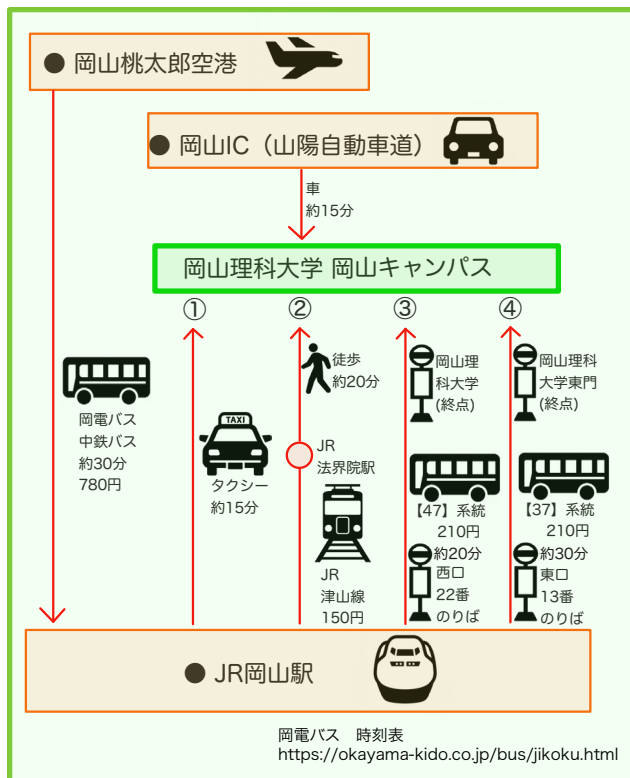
● 岡山桃太郎空港

● 岡山IC（山陽自動車道）

車
約15分

岡山理科大学 岡山キャンパス

①

②

③

④

岡電バス
中鉄バス
約30分
780円

TAXI
タクシー
約15分

徒歩
約20分

JR
法界院駅

JR
津山線
150円

岡山理
科大学
(終点)

【47】系統
210円
約20分
西口
22番
のりば

岡山理科
大学東門
(終点)

【37】系統
210円
約30分
東口
13番
のりば

● JR岡山駅

岡電バス　時刻表
https://okayama-kido.co.jp/bus/jikoku.html